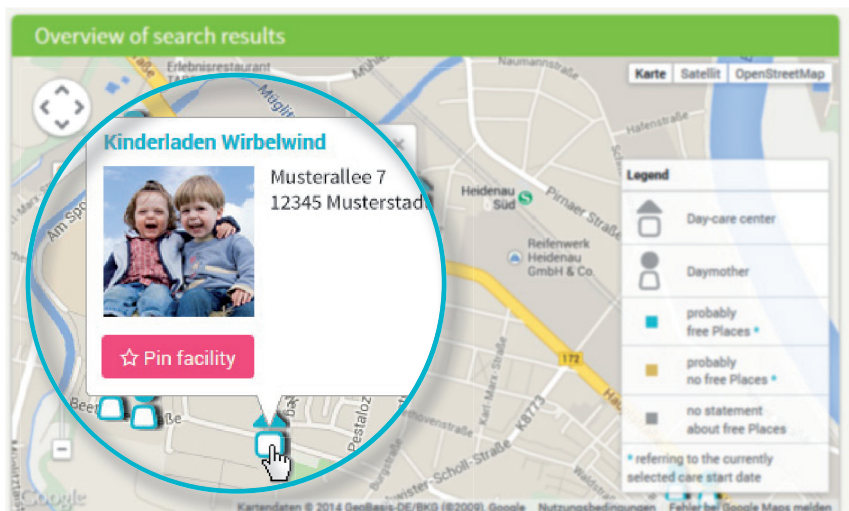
Overview of search results

Karte Satellit OpenStreetMap

Kinderladen Wirbelwind

Musterallee 7
12345 Musterstadt

☆ Pin facility

Legend

Day-care center

Daymother

probably free Places *

probably no free Places *

no statement about free Places

* referring to the currently selected care start date

Erlebnisrestaurant
Müglitz
Naumannstraße
Hafenstraße
Heidenau Süd
Pirnaer Straße
Reifenwerk Heidenau GmbH & Co.
172
Karl-Marx-Straße
K8773
Pestaloz
Ernst-Thälmann-Straße
Geschwister-Scholl-Straße
Am Spo
Bee
ße

Google
Kartendaten © 2014 GeoBasis-DE/BKG (©2009), Google Nutzungsbedingungen Fehler bei Google Maps melden